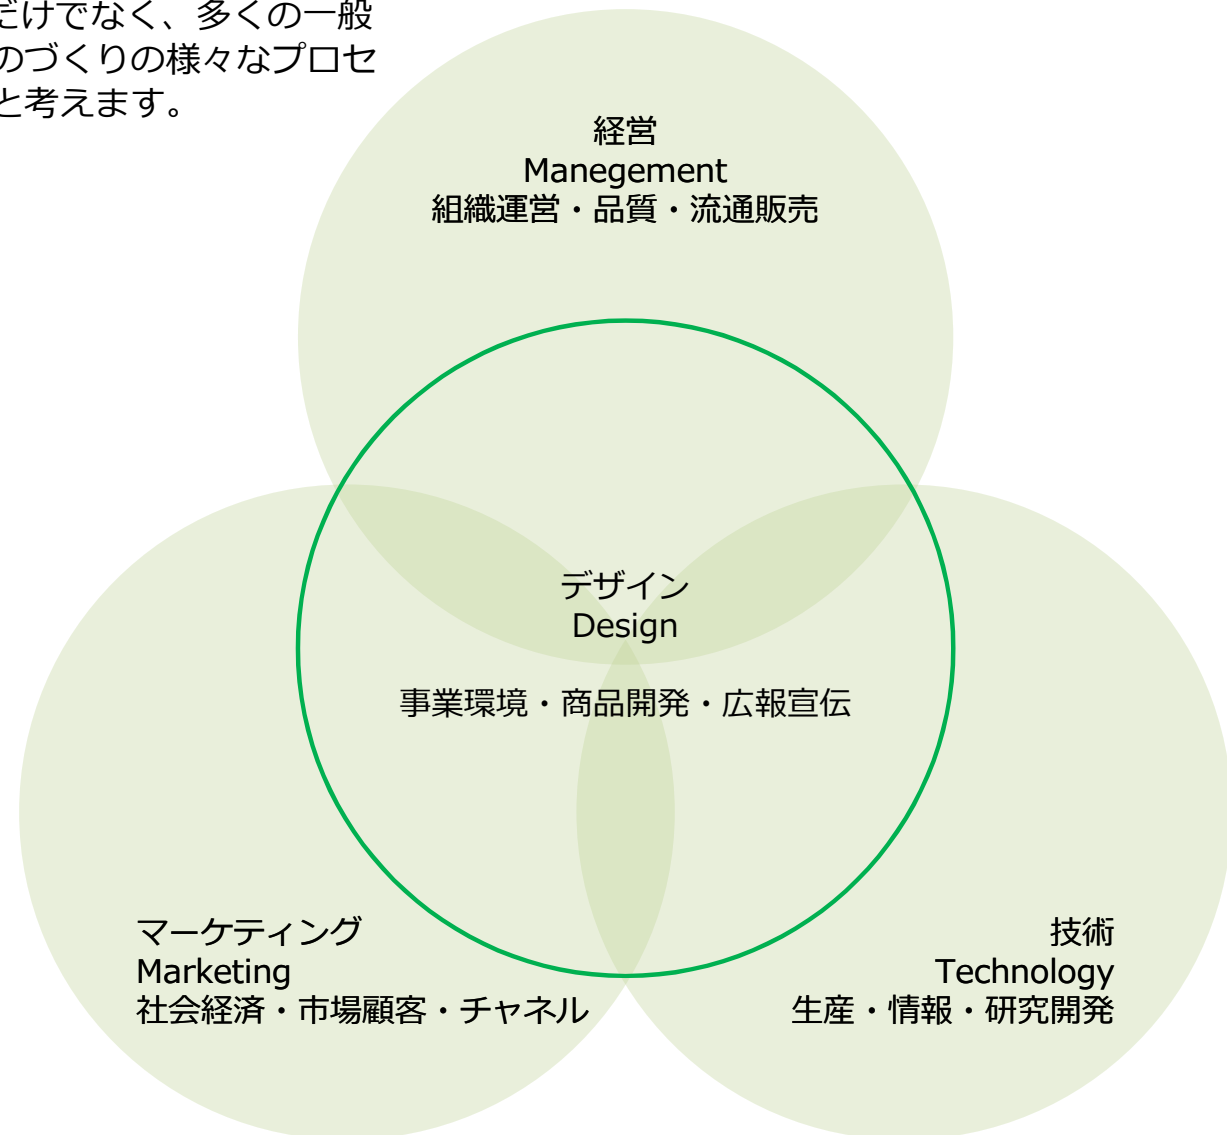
だけでなく、多くの一般
のづくりの様々なプロセ
と考えます。

経営
Manegement
組織運営・品質・流通販売

デザイン
Design

事業環境・商品開発・広報宣伝

マーケティング
Marketing
社会経済・市場顧客・チャネル

技術
Technology
生産・情報・研究開発